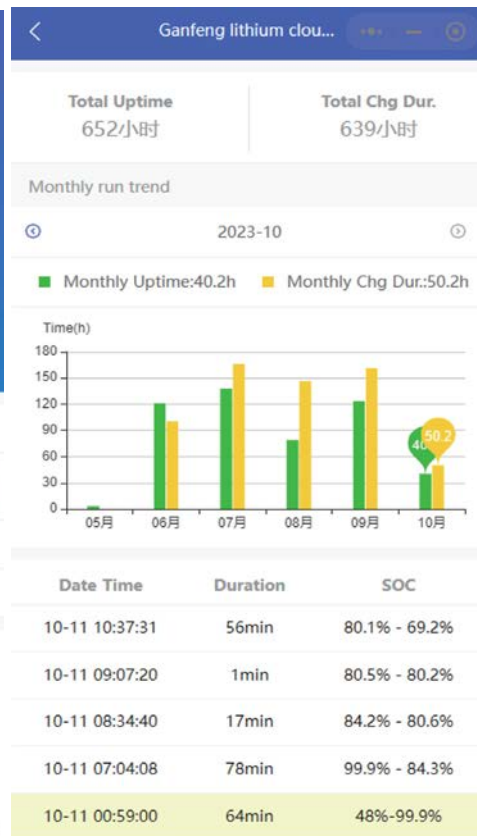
Ganfeng lithium clou...

Total Uptime
652小时

Total Chg Dur.
639小时

Monthly run trend

2023-10

Monthly Uptime:40.2h
Monthly Chg Dur.:50.2h

Time(h)
180
150
120
90
60
30
0
05月
06月
07月
08月
09月
10月
40
50.2

| Date Time | Duration | SOC |
|---|---|---|
| 10-11 10:37:31 | 56min | 80.1% - 69.2% |
| 10-11 09:07:20 | 1min | 80.5% - 80.2% |
| 10-11 08:34:40 | 17min | 84.2% - 80.6% |
| 10-11 07:04:08 | 78min | 99.9% - 84.3% |
| 10-11 00:59:00 | 64min | 48%-99.9% |